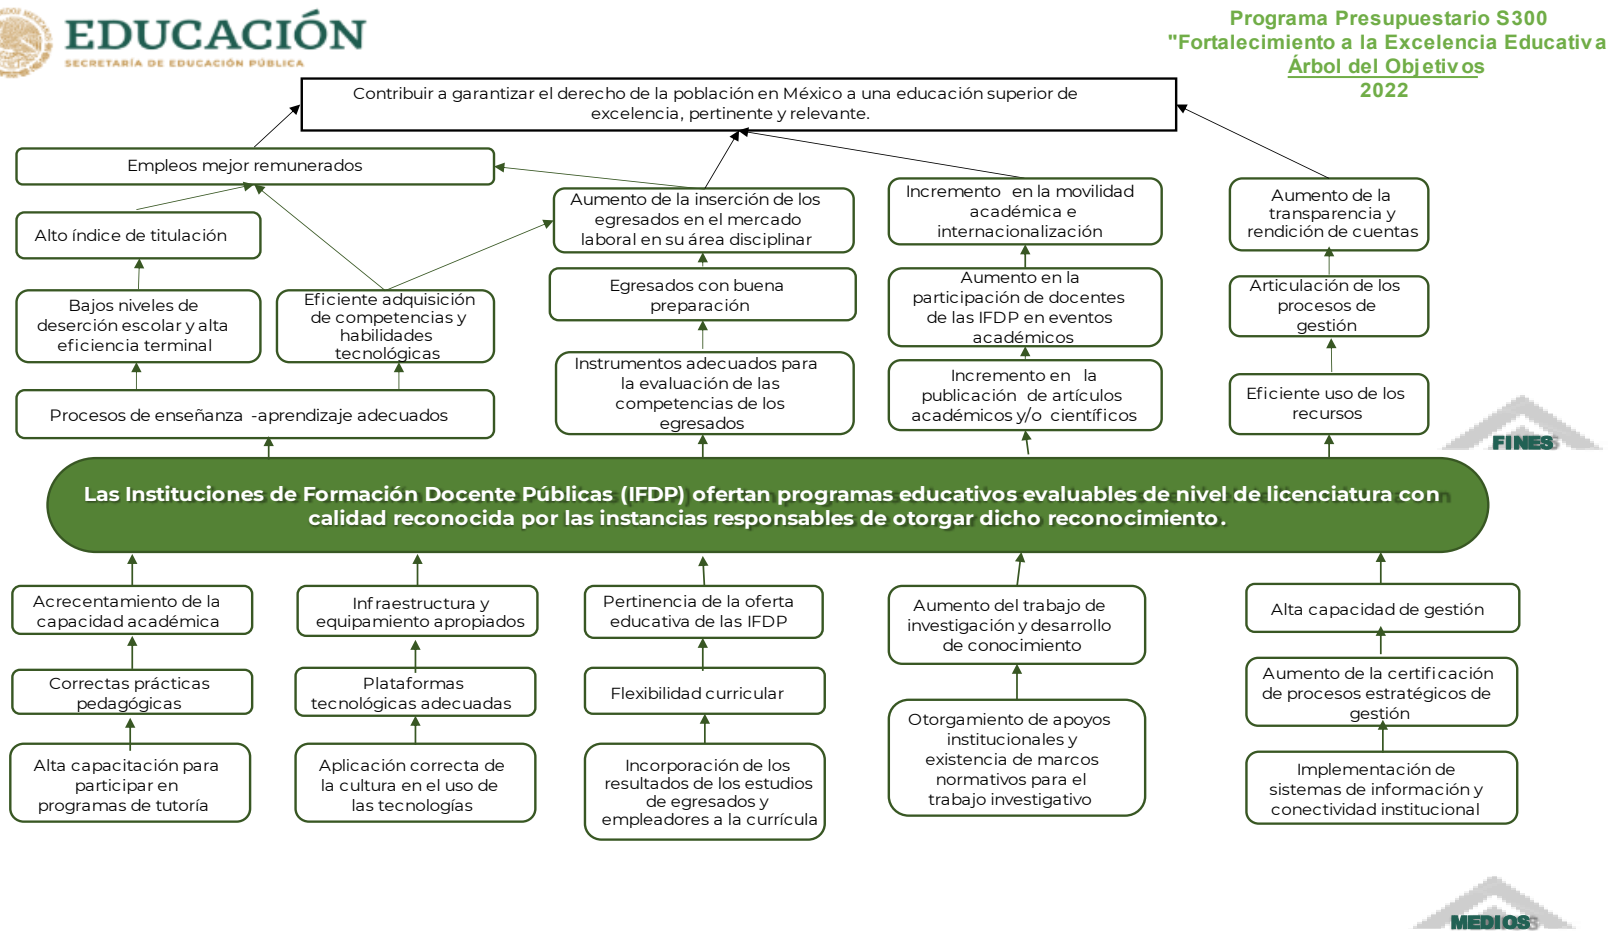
EDUCACIÓN
SECRETARÍA DE EDUCACIÓN PÚBLICA

Programa Presupuestario S300
"Fortalecimiento a la Excelencia Educativa
Árbol del Objetivos
2022

Contribuir a garantizar el derecho de la población en México a una educación superior de excelencia, pertinente y relevante.

Empleos mejor remunerados

Alto índice de titulación

Bajos niveles de deserción escolar y alta eficiencia terminal

Eficiente adquisición de competencias y habilidades tecnológicas

Procesos de enseñanza -aprendizaje adecuados

Aumento de la inserción de los egresados en el mercado laboral en su área disciplinar

Egresados con buena preparación

Instrumentos adecuados para la evaluación de las competencias de los egresados

Incremento en la movilidad académica e internacionalización

Aumento en la participación de docentes de las IFDP en eventos académicos

Incremento en la publicación de artículos académicos y/o científicos

Aumento de la transparencia y rendición de cuentas

Articulación de los procesos de gestión

Eficiente uso de los recursos

FINES

Las Instituciones de Formación Docente Públicas (IFDP) ofertan programas educativos evaluables de nivel de licenciatura con calidad reconocida por las instancias responsables de otorgar dicho reconocimiento.

Acrecentamiento de la capacidad académica

Correctas prácticas pedagógicas

Alta capacitación para participar en programas de tutoría

Infraestructura y equipamiento apropiados

Plataformas tecnológicas adecuadas

Aplicación correcta de la cultura en el uso de las tecnologías

Pertinencia de la oferta educativa de las IFDP

Flexibilidad curricular

Incorporación de los resultados de los estudios de egresados y empleadores a la currícula

Aumento del trabajo de investigación y desarrollo de conocimiento

Otorgamiento de apoyos institucionales y existencia de marcos normativos para el trabajo investigativo

Alta capacidad de gestión

Aumento de la certificación de procesos estratégicos de gestión

Implementación de sistemas de información y conectividad institucional

MEDIOS